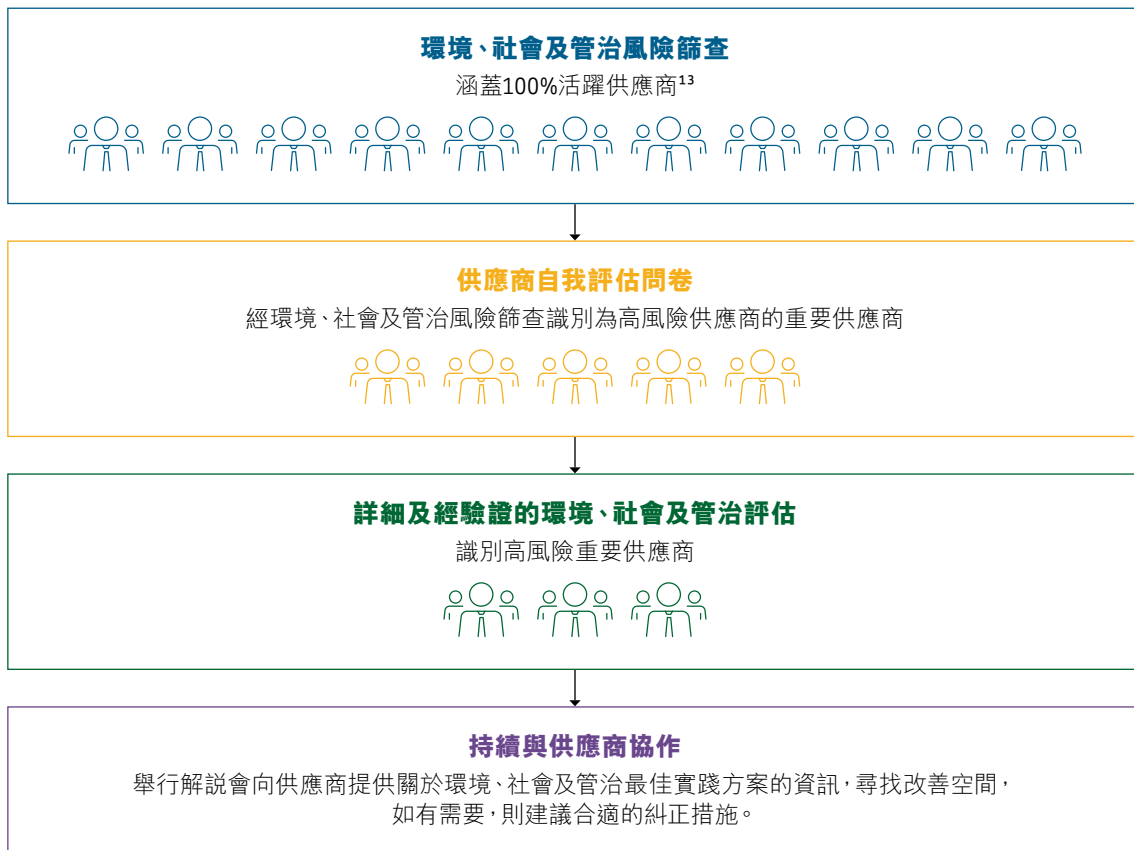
環境、社會及管治風險篩查

涵蓋100%活躍供應商$^{13}$

供應商自我評估問卷

經環境、社會及管治風險篩查識別為高風險供應商的重要供應商

詳細及經驗證的環境、社會及管治評估

識別高風險重要供應商

持續與供應商協作

舉行解說會向供應商提供關於環境、社會及管治最佳實踐方案的資訊，尋找改善空間，如有需要，則建議合適的糾正措施。